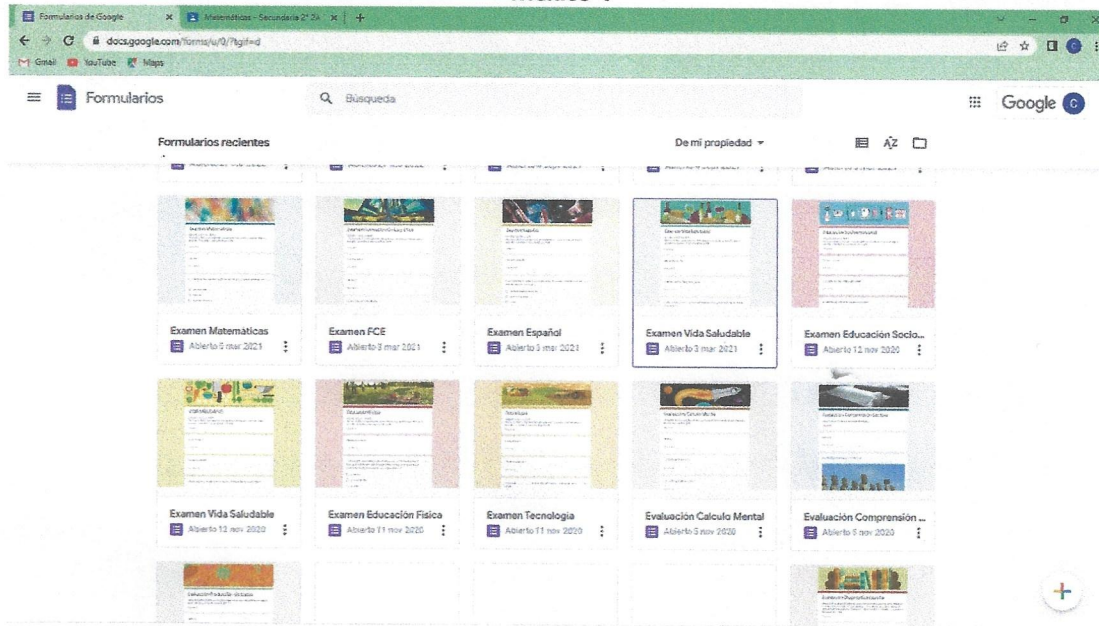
Formularios de Google
Matemáticas - Secundaria 2° 2A
docs.google.com/forms/u/0/?tgif=d
Gmail YouTube Maps
Formularios
Búsqueda
Google
Formularios recientes
De mí propiedad
Examen Matemáticas
Abierto 5 mar 2021
Examen FCE
Abierto 3 mar 2021
Examen Español
Abierto 3 mar 2021
Examen Vida Saludable
Abierto 3 mar 2021
Examen Educación Socio...
Abierto 12 nov 2020
Examen Vida Saludable
Abierto 13 nov 2020
Examen Educación Física
Abierto 11 nov 2020
Examen Tecnologia
Abierto 11 nov 2020
Evaluación Calculo Mental
Abierto 5 nov 2020
Evaluación Comprensión ...
Abierto 5 nov 2020